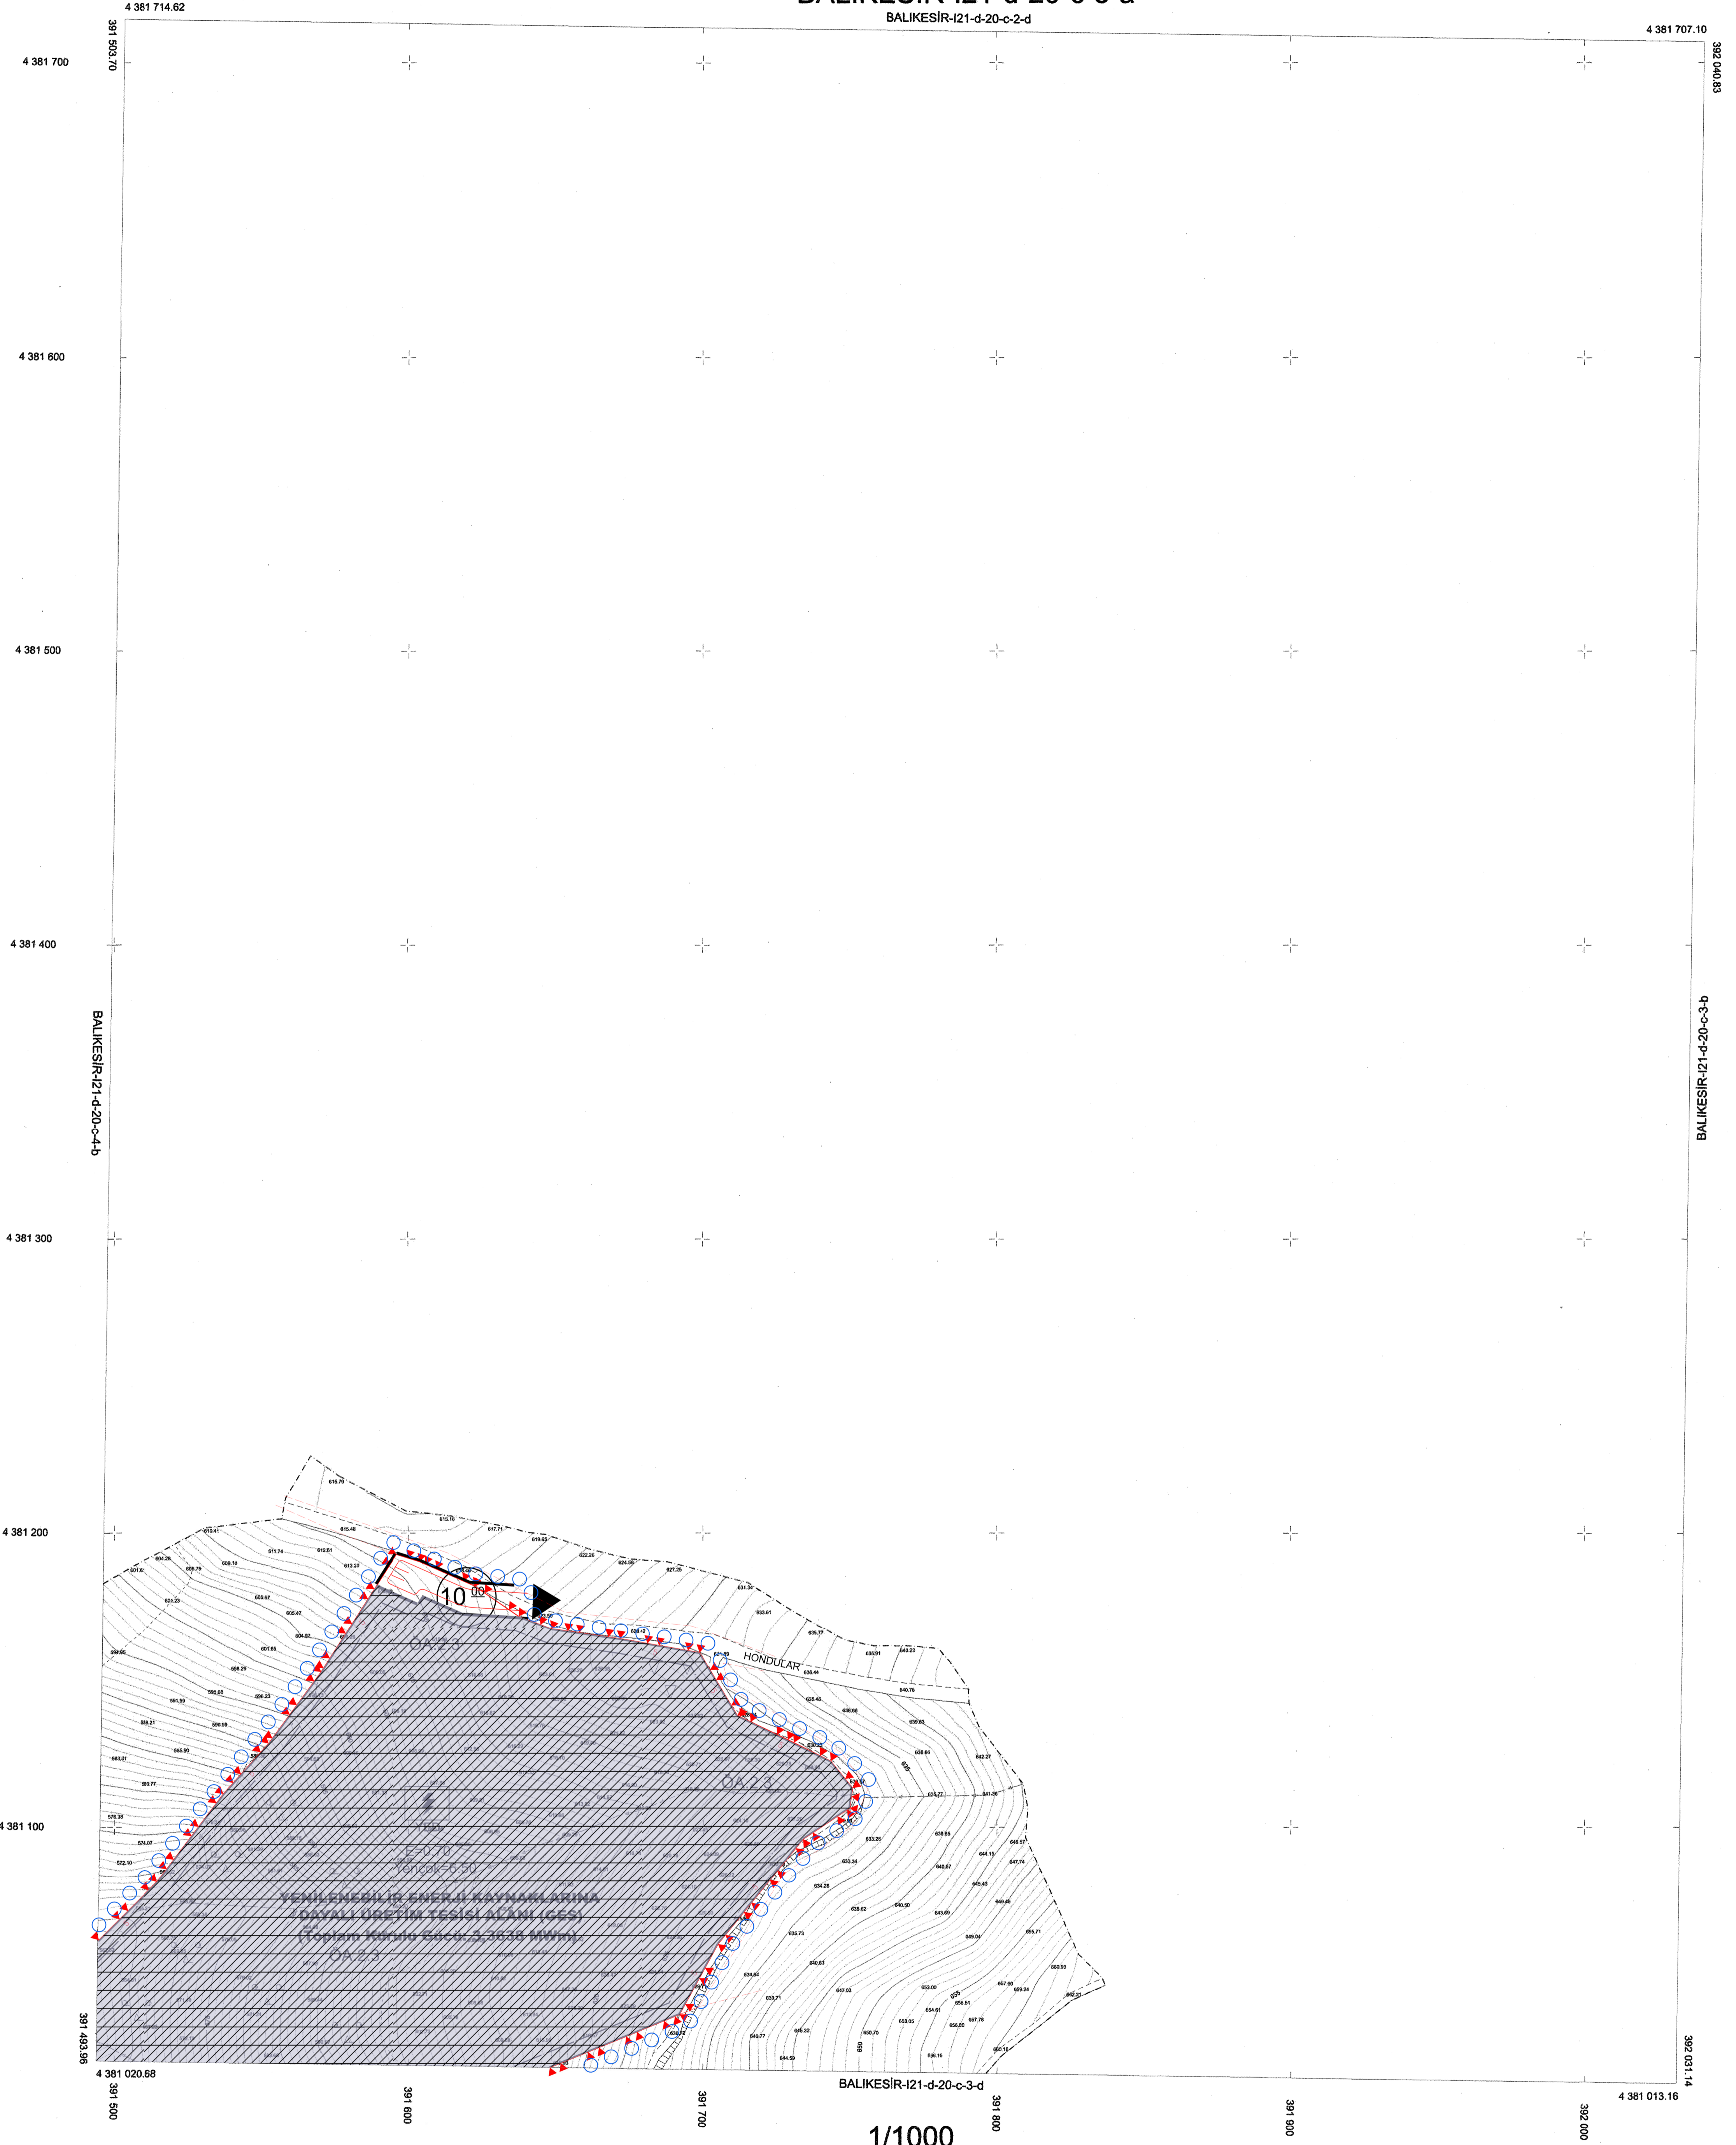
BALIKESİR-I21-d-20-c-3-a
BALIKESİR-I21-d-20-c-2-d
4 381 714.62
391 503.70
4 381 707.10
392 040.83
4 381 700
4 381 600
4 381 500
4 381 400
4 381 300
4 381 200
4 381 100
BALIKESİR-I21-d-20-c-4-b
BALIKESİR-I21-d-20-c-3-b
10.00
HONDULAR
OA.2.3
OA.2.3
E=0.70
Yençok=6.50
YENİLENEBİLİR ENERJİ KAYNAKLARINA DAYALI ÜRETİM TESİSİ ALANI (GES)
(Toplam Kurulu Gücü: 3,3838 MWm)
OA.2.3
391 493.96
4 381 020.68
391 500
391 600
391 700
BALIKESİR-I21-d-20-c-3-d
391 800
391 900
392 000
392 031.14
4 381 013.16
1/1000